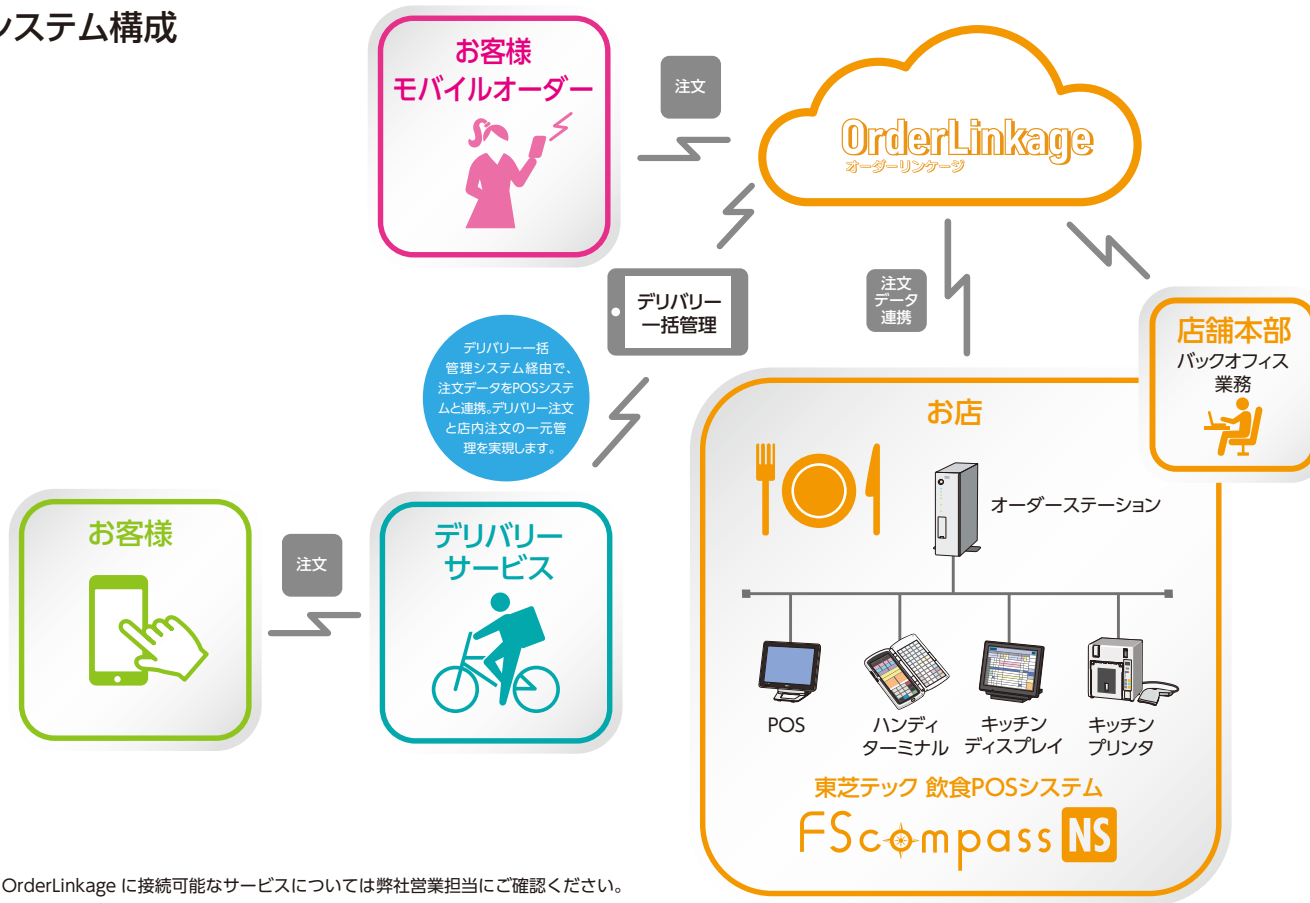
システム構成

お客様
モバイルオーダー

注文

OrderLinkage
オーダーリンケージ

デリバリー
一括管理

注文
データ
連携

店舗本部
バックオフィス
業務

デリバリー一括管理システム経由で、注文データをPOSシステムと連携。デリバリー注文と店内注文の一元管理を実現します。

お店

オーダーステーション

お客様

注文

デリバリー
サービス

POS

ハンディ
ターミナル

キッチン
ディスプレイ

キッチン
プリンタ

東芝テック 飲食POSシステム
FScompass NS

OrderLinkage に接続可能なサービスについては弊社営業担当にご確認ください。